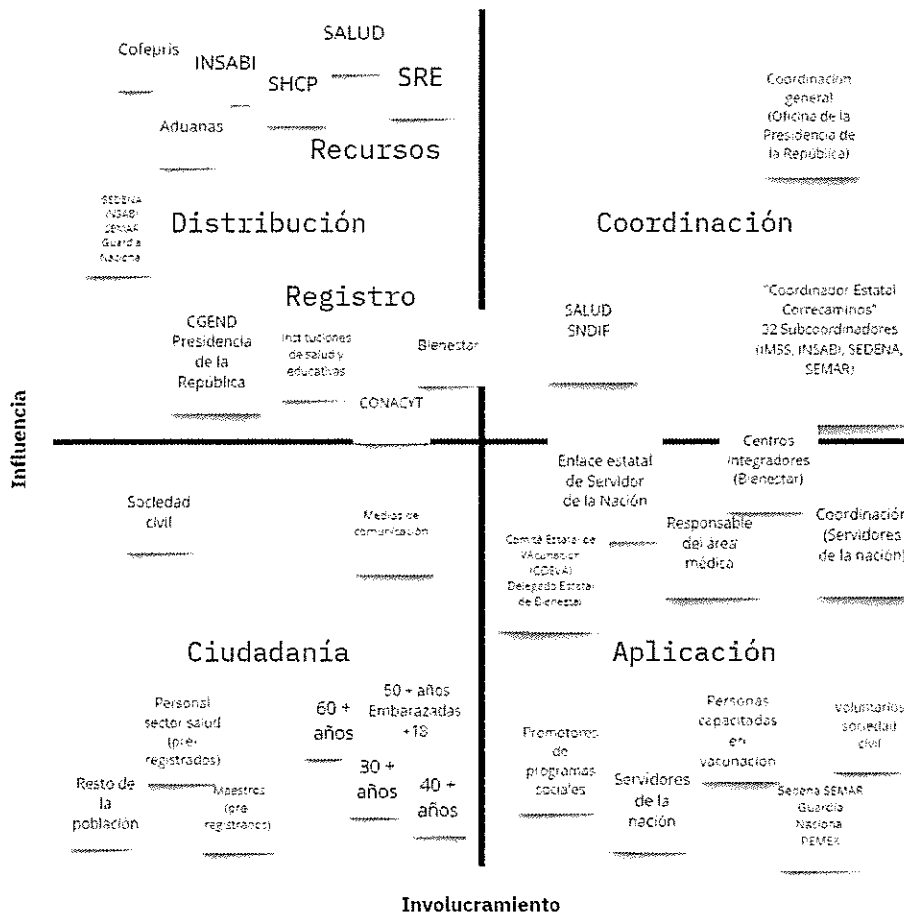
Cofepris
INSABI
SALUD
SHCP
SRE
Aduanas
Recursos
SEDENA INSABI SEMAR Guardia Nacional
Distribución

Coordinación general (Oficina de la Presidencia de la República)
Coordinación

Registro
CGEND Presidencia de la República
Instituciones de salud y educativas
Bienestar
CONACYT

SALUD SNDIF
"Coordinador Estatal Correcaminos" 32 Subcoordinadores (IMSS, INSABI, SEDENA, SEMAR)

Influencia

Sociedad civil
Medios de comunicación

Enlace estatal de Servidor de la Nación
Centros integradores (Bienestar)
Comité Estatal de Vacunación (COEVA) Delegado Estatal de Bienestar
Responsable del área médica
Coordinación (Servidores de la nación)

Ciudadanía
Personal sector salud (pre-registrados)
60 + años
50 + años Embarazadas +18
Resto de la población
Maestros (pre-registrados)
30 + años
40 + años

Aplicación
Promotores de programas sociales
Servidores de la nación
Personas capacitadas en vacunación
Voluntarios sociedad civil
Sedena SEMAR Guardia Nacional PEMEX

Involucramiento